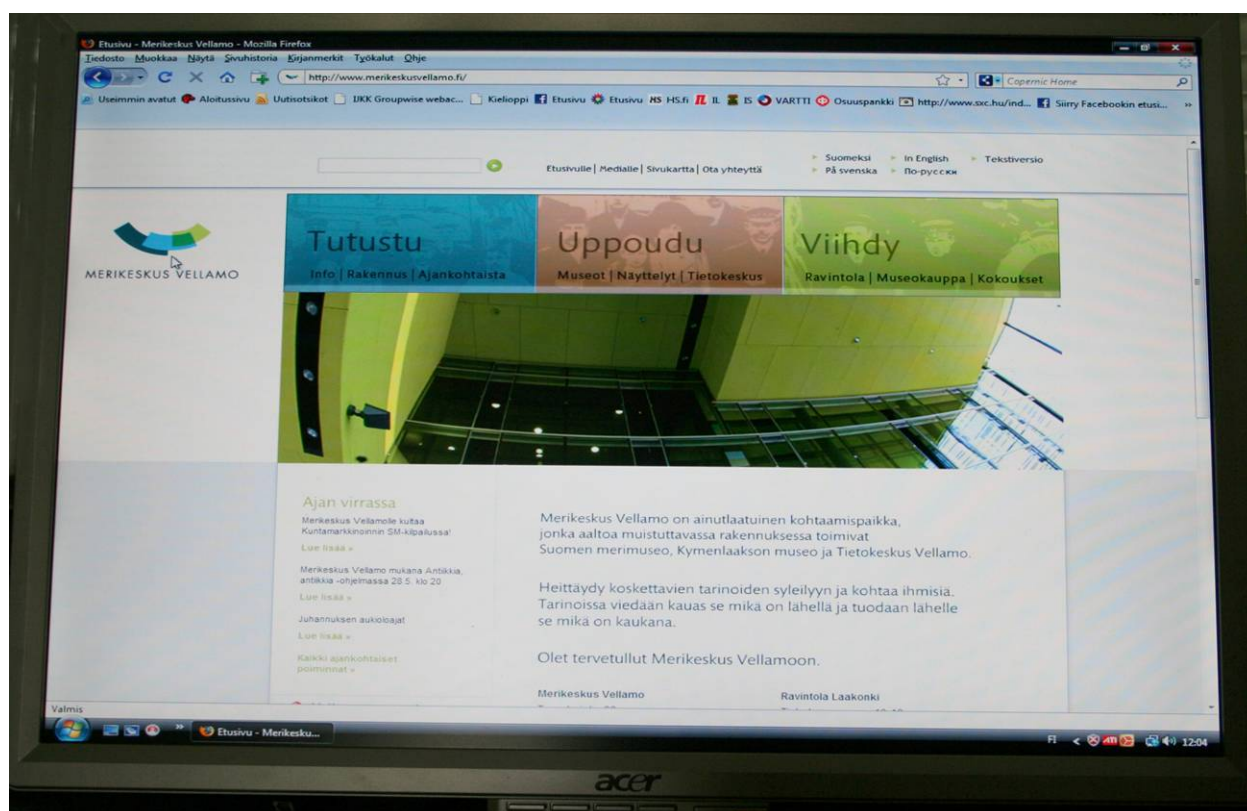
Etusivu - Merikeskus Vellamo - Mozilla Firefox

Tiedosto Muokkaa Näytä Sivuhistoria Kirjanmerkit Työkalut Ohje

http://www.merikeskusvellamo.fi/

Copernic Home

Useimmin avatut Aloitussivu Uutisotsikot IJKK Groupwise webac... Kielioppi Etusivu Etusivu HS HS.fi IL IS VARTTI Osuuspankki http://www.sxc.hu/ind... Siirry Facebookin etusi...

Etusivulle | Medialle | Sivukartta | Ota yhteyttä

Suomeksi In English Tekstiversio
På svenska По-русски

MERIKESKUS VELLAMO

Tutustu
Info | Rakennus | Ajankohtaista

Uppoudu
Museot | Näyttelyt | Tietokeskus

Viihdy
Ravintola | Museokauppa | Kokoukset

Ajan virrassa

Merikeskus Vellamolle kultaa Kuntamarkkinoinnin SM-kilpailussa!
Lue lisää »

Merikeskus Vellamo mukana Antiikkia, antiikkia -ohjelmassa 28.5. klo 20
Lue lisää »

Juhannuksen aukioloajat
Lue lisää »

Kaikki ajankohtaiset poiminnat »

Merikeskus Vellamo on ainutlaatuinen kohtaamispaikka, jonka aaltoa muistuttavassa rakennuksessa toimivat Suomen merimuseo, Kymenlaakson museo ja Tietokeskus Vellamo.

Heittäydy koskettavien tarinoiden syleilyyn ja kohtaa ihmisiä. Tarinoissa viedään kauas se mikä on lähellä ja tuodaan lähelle se mikä on kaukana.

Olet tervetullut Merikeskus Vellamoon.

Merikeskus Vellamo

Ravintola Laakonki

Valmis

Etusivu - Merikesku...

FI 12:04

acer